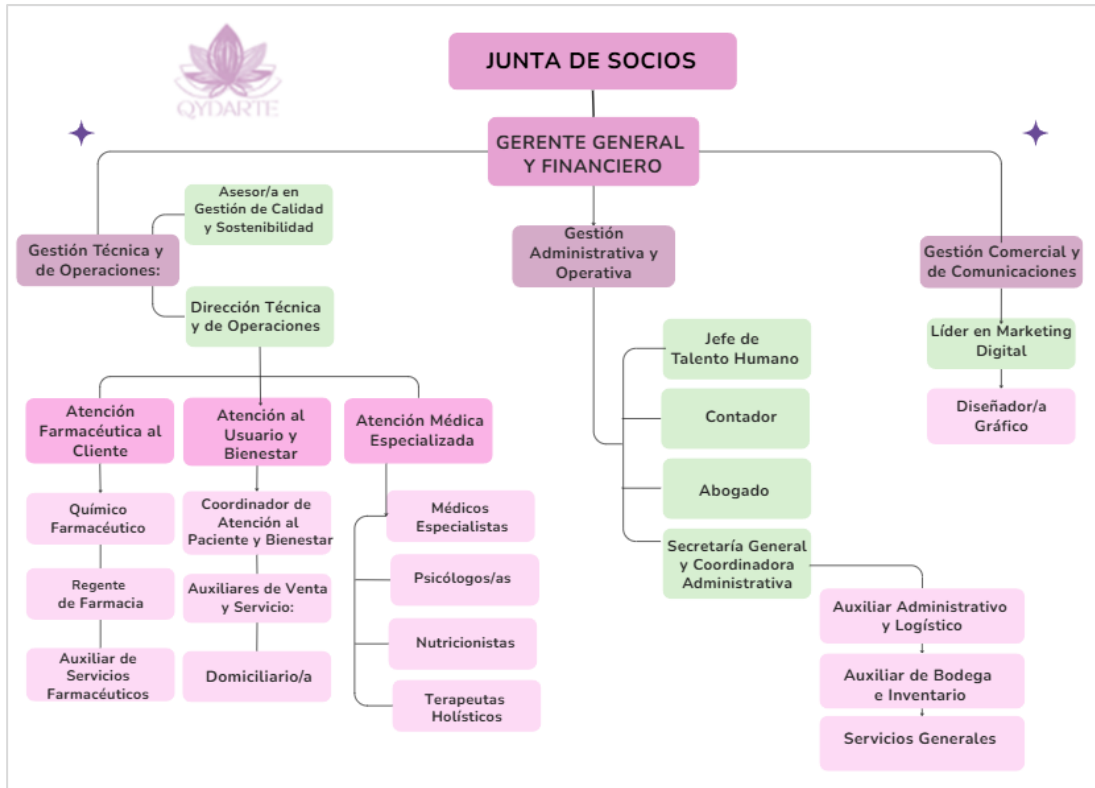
QYDARTE

JUNTA DE SOCIOS

GERENTE GENERAL Y FINANCIERO

Gestión Técnica y de Operaciones:

Asesor/a en Gestión de Calidad y Sostenibilidad

Dirección Técnica y de Operaciones

Atención Farmacéutica al Cliente

Químico Farmacéutico

Regente de Farmacia

Auxiliar de Servicios Farmacéuticos

Atención al Usuario y Bienestar

Coordinador de Atención al Paciente y Bienestar

Auxiliares de Venta y Servicio:

Domiciliario/a

Atención Médica Especializada

Médicos Especialistas

Psicólogos/as

Nutricionistas

Terapeutas Holísticos

Gestión Administrativa y Operativa

Jefe de Talento Humano

Contador

Abogado

Secretaría General y Coordinadora Administrativa

Auxiliar Administrativo y Logístico

Auxiliar de Bodega e Inventario

Servicios Generales

Gestión Comercial y de Comunicaciones

Líder en Marketing Digital

Diseñador/a Gráfico